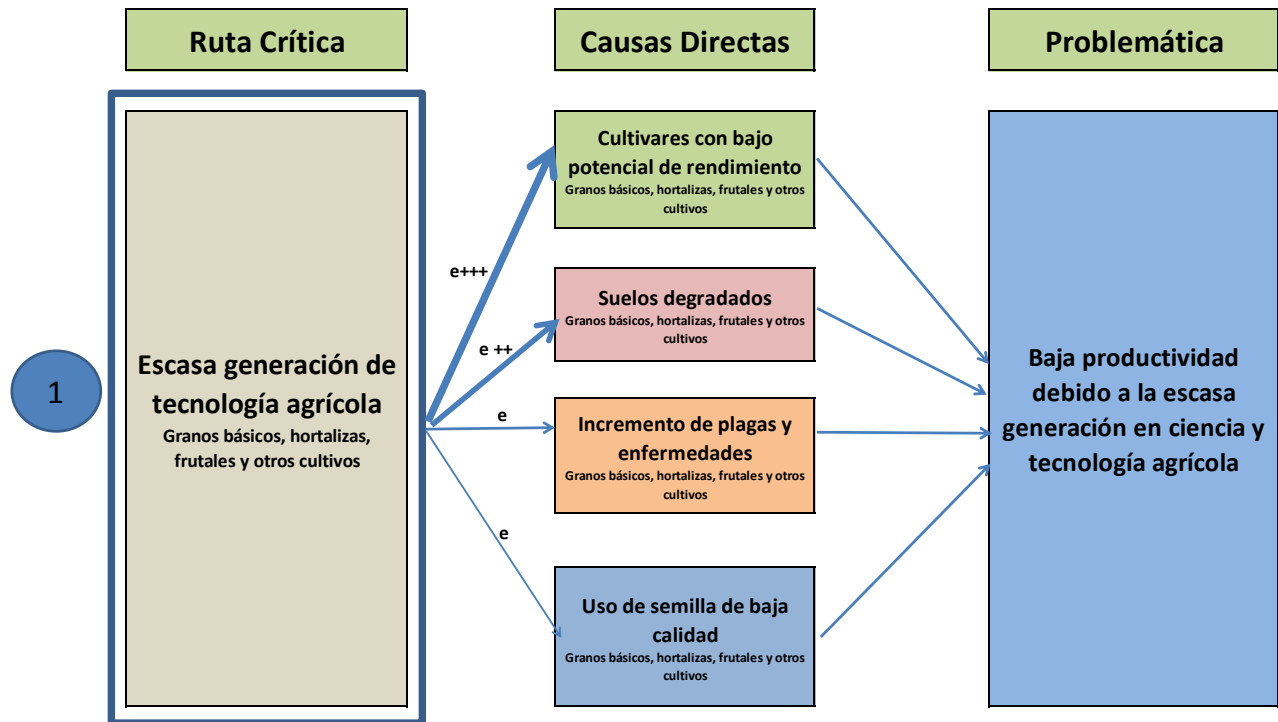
Ruta Crítica

Causas Directas

Problemática

1

Escasa generación de tecnología agrícola
Granos básicos, hortalizas, frutales y otros cultivos

e+++

e ++

e

e

Cultivares con bajo potencial de rendimiento
Granos básicos, hortalizas, frutales y otros cultivos

Suelos degradados
Granos básicos, hortalizas, frutales y otros cultivos

Incremento de plagas y enfermedades
Granos básicos, hortalizas, frutales y otros cultivos

Uso de semilla de baja calidad
Granos básicos, hortalizas, frutales y otros cultivos

Baja productividad debido a la escasa generación en ciencia y tecnología agrícola